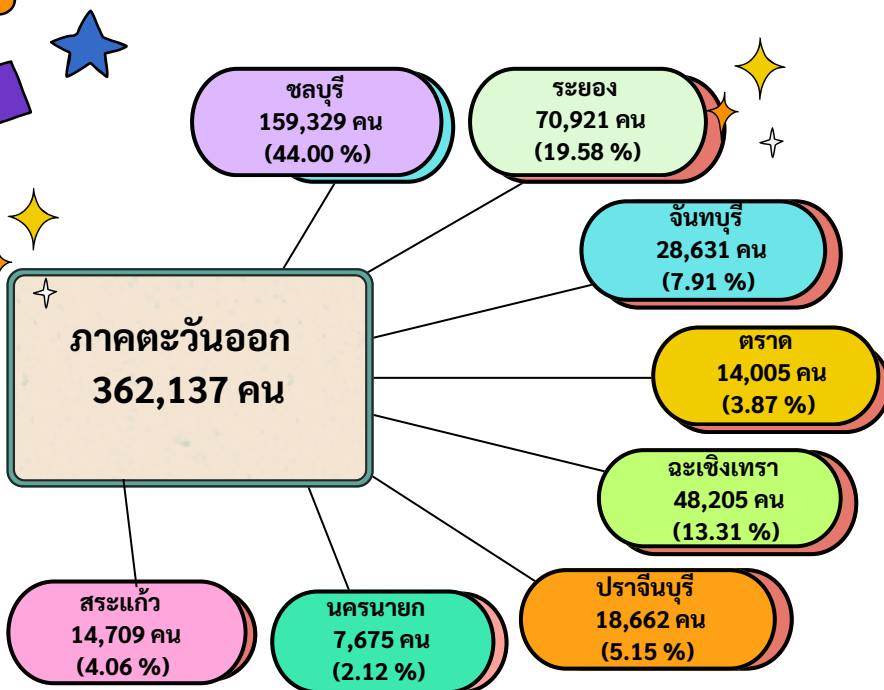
ภาคตะวันออก
362,137 คน

ชลบุรี
159,329 คน
(44.00 %)

ระยอง
70,921 คน
(19.58 %)

จันทบุรี
28,631 คน
(7.91 %)

ตราด
14,005 คน
(3.87 %)

ฉะเชิงเทรา
48,205 คน
(13.31 %)

ปราจีนบุรี
18,662 คน
(5.15 %)

นครนายก
7,675 คน
(2.12 %)

สระแก้ว
14,709 คน
(4.06 %)